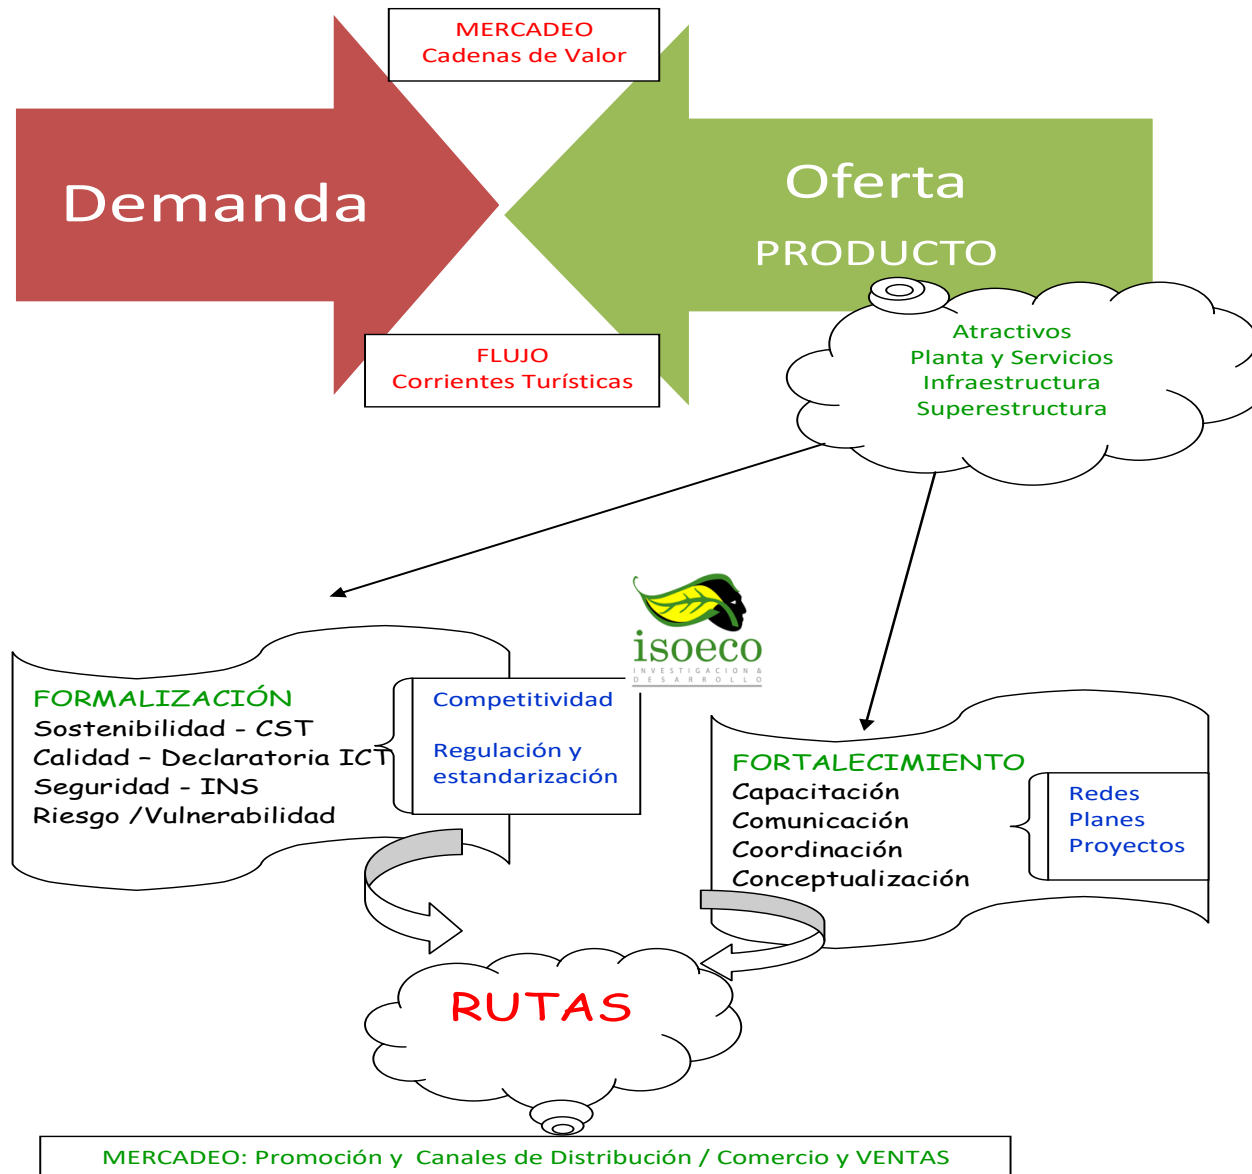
MERCADEO
Cadenas de Valor

Demanda

Oferta
PRODUCTO

FLUJO
Corrientes Turísticas

Atractivos
Planta y Servicios
Infraestructura
Superestructura

isoeco
INVESTIGACION & DESARROLLO

FORMALIZACIÓN
Sostenibilidad - CST
Calidad – Declaratoria ICT
Seguridad - INS
Riesgo /Vulnerabilidad

Competitividad

Regulación y estandarización

FORTALECIMIENTO
Capacitación
Comunicación
Coordinación
Conceptualización

Redes
Planes
Proyectos

RUTAS

MERCADEO: Promoción y Canales de Distribución / Comercio y VENTAS